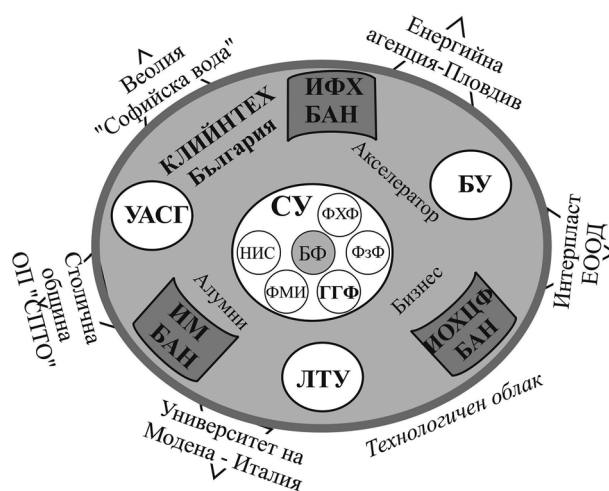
Веолия "Софийска вода"

Енергийна агенция-Пловдив

ИФХ БАН

КЛИЙНТЕХ България

Акселератор

БУ

УАСГ

СУ

ФХФ

НИС

БФ

ФзФ

ФМИ

ГГФ

Интерпласт ЕООД

Столична община ОП "СПТО"

Алумни

Бизнес

ИМ БАН

ИОХЦФ БАН

ЛТУ

Университет на Модена - Италия

Технологичен облак